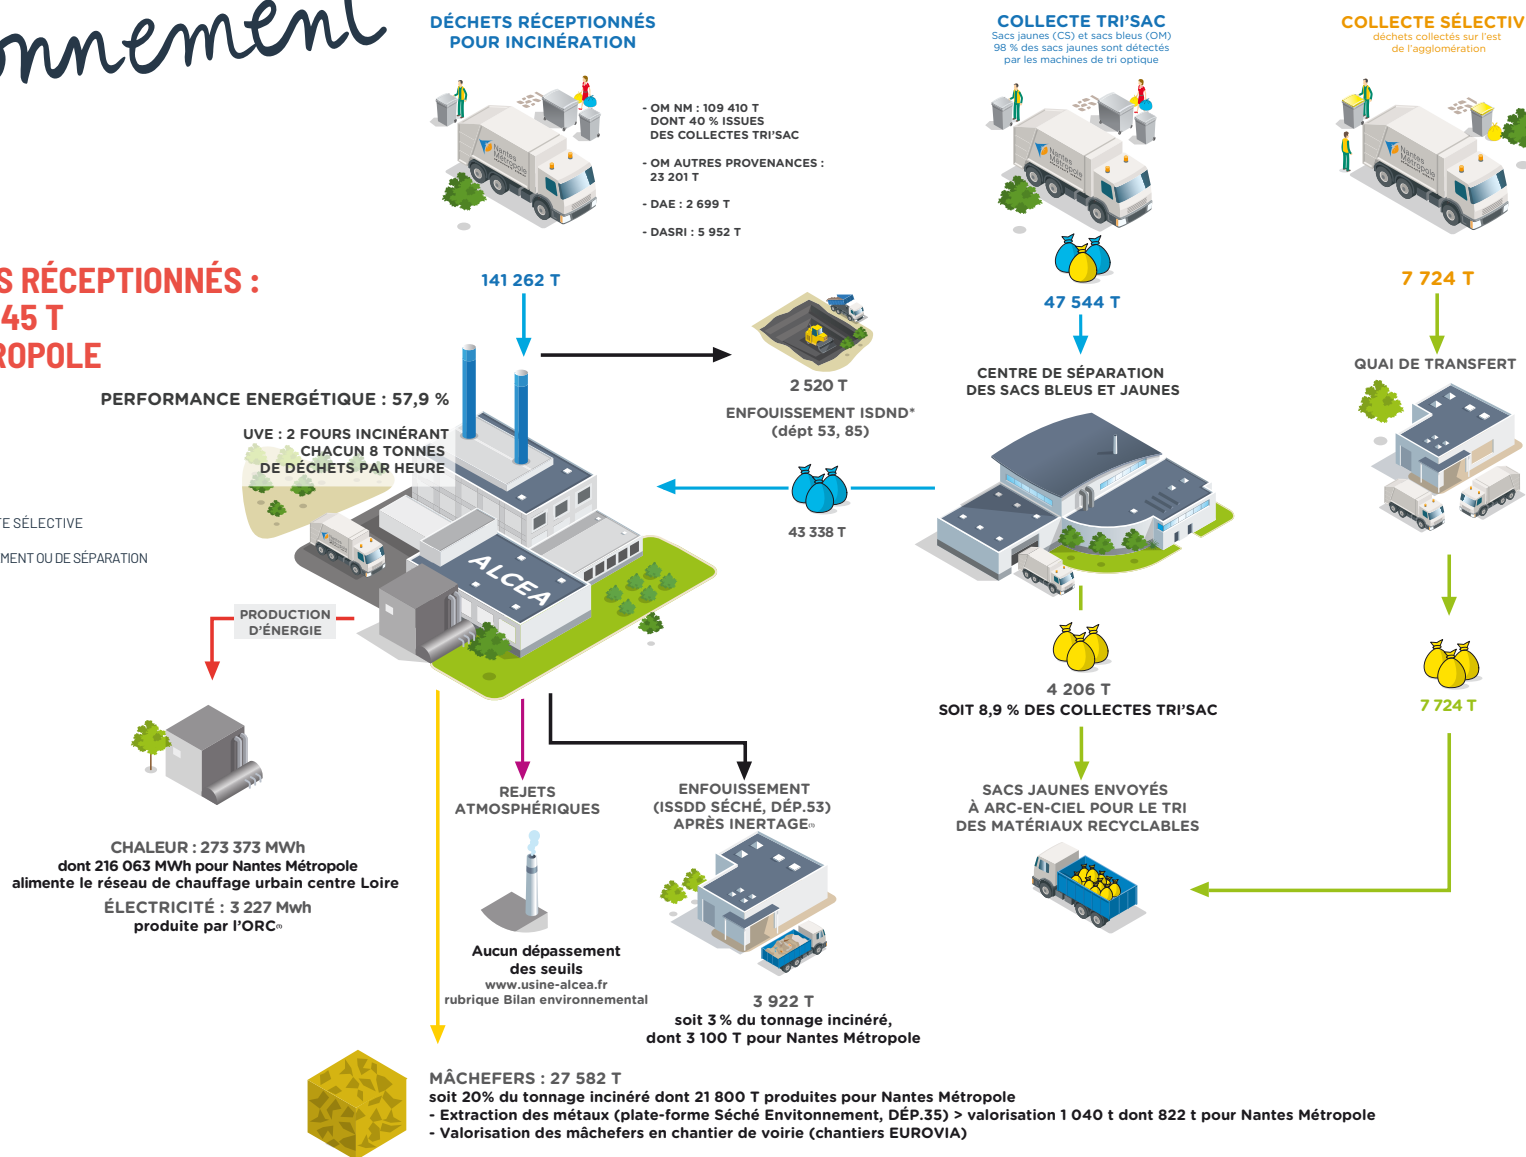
nnement

DÉCHETS RÉCEPTIONNÉS POUR INCINÉRATION

- OM NM : 109 410 T DONT 40 % ISSUES DES COLLECTES TRI'SAC

- OM AUTRES PROVENANCES : 23 201 T

- DAE : 2 699 T

- DASRI : 5 952 T

COLLECTE TRI'SAC
Sacs jaunes (CS) et sacs bleus (OM)
98 % des sacs jaunes sont détectés par les machines de tri optique

COLLECTE SÉLECTIV
déchets collectés sur l'est de l'agglomération

S RÉCEPTIONNÉS :
45 T
ROPOLE

141 262 T

47 544 T

7 724 T

2 520 T
ENFOUISSEMENT ISDND*
(dépt 53, 85)

CENTRE DE SÉPARATION DES SACS BLEUS ET JAUNES

QUAI DE TRANSFERT

PERFORMANCE ENERGÉTIQUE : 57,9 %

UVE : 2 FOURS INCINÉRANT CHACUN 8 TONNES DE DÉCHETS PAR HEURE

ALCEA

43 338 T

TE SÉLECTIVE

MENT OU DE SÉPARATION

PRODUCTION D'ÉNERGIE

4 206 T
SOIT 8,9 % DES COLLECTES TRI'SAC

7 724 T

REJETS ATMOSPHÉRIQUES

ENFOUISSEMENT (ISSDD SÉCHÉ, DÉP.53) APRÈS INERTAGE

SACS JAUNES ENVOYÉS À ARC-EN-CIEL POUR LE TRI DES MATÉRIAUX RECYCLABLES

CHALEUR : 273 373 MWh
dont 216 063 MWh pour Nantes Métropole
alimente le réseau de chauffage urbain centre Loire
ÉLECTRICITÉ : 3 227 Mwh
produite par l'ORC

Aucun dépassement des seuils
www.usine-alcea.fr
rubrique Bilan environnemental

3 922 T
soit 3 % du tonnage incinéré,
dont 3 100 T pour Nantes Métropole

MÂCHEFERS : 27 582 T
soit 20% du tonnage incinéré dont 21 800 T produites pour Nantes Métropole
- Extraction des métaux (plate-forme Séché Envitonnement, DÉP.35) > valorisation 1 040 t dont 822 t pour Nantes Métropole
- Valorisation des mâchefers en chantier de voirie (chantiers EUROVIA)